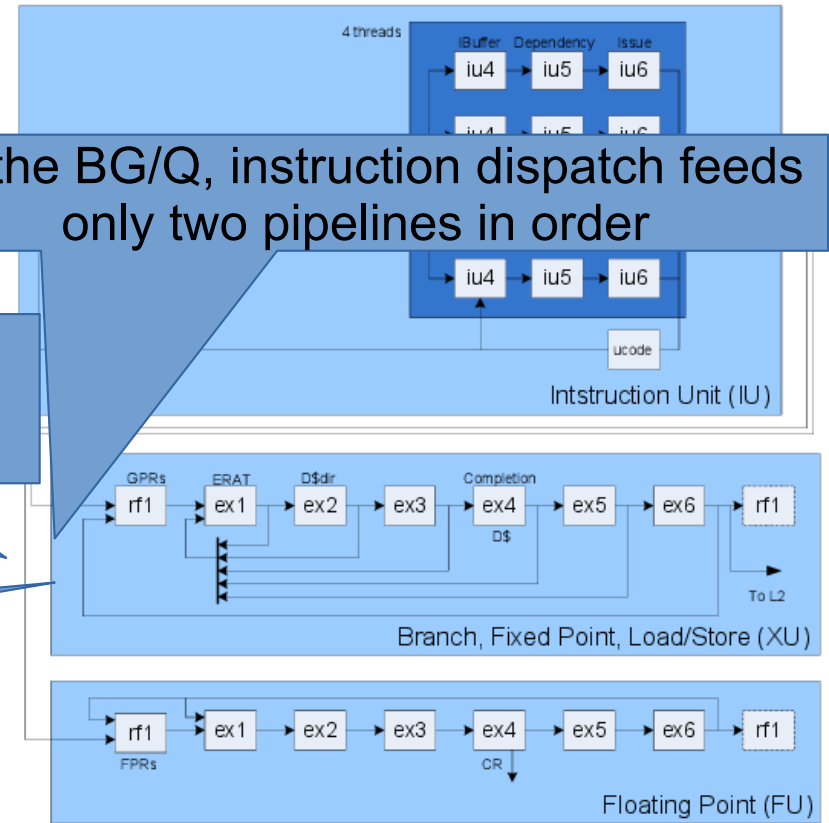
4 threads

IBuffer Dependency Issue

iu4 iu5 iu6

iu4 iu5 iu6

the BG/Q, instruction dispatch feeds only two pipelines in order

iu4 iu5 iu6

ucode

Intstruction Unit (IU)

GPRs ERAT D$dir Completion

rf1 ex1 ex2 ex3 ex4 ex5 ex6 rf1

D$

To L2

Branch, Fixed Point, Load/Store (XU)

rf1 ex1 ex2 ex3 ex4 ex5 ex6 rf1

FPRs CR

Floating Point (FU)